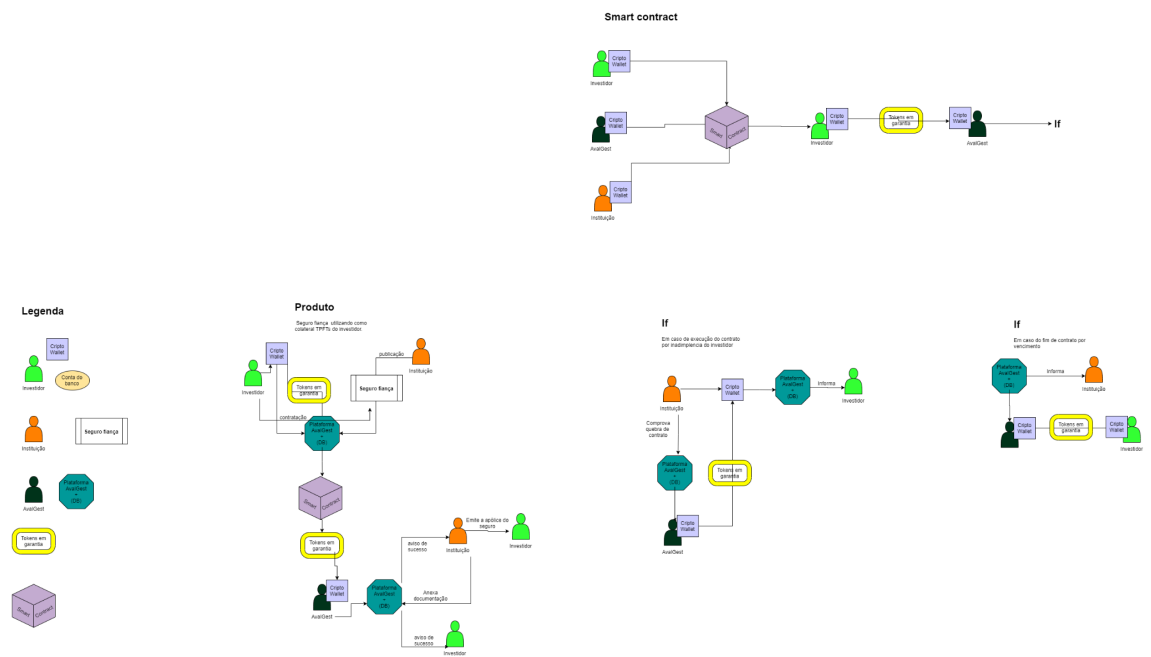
Smart contract

Cripto Wallet
Investidor

Cripto Wallet
AvalGest

Smart Contract

Cripto Wallet
Instituição

Cripto Wallet
Investidor

Tokens em garantia

Cripto Wallet
AvalGest

If

Legenda

Cripto Wallet
Investidor
Conta do banco

Instituição
Seguro fiança

AvalGest
Plataforma AvalGest + (DB)

Tokens em garantia

Smart Contract

Produto

Seguro fiança: utilizando como colateral TPFTs do investidor.

Cripto Wallet
Investidor
Tokens em garantia
publicação
Seguro fiança
Instituição
contratação
Plataforma AvalGest + (DB)
Smart Contract
Tokens em garantia
Emite a apólice do seguro
aviso de sucesso
Instituição
Investidor
Cripto Wallet
AvalGest
Plataforma AvalGest + (DB)
Anexa documentação
aviso de sucesso
Investidor

If

Em caso de execução do contrato por inadimplencia do investidor

Instituição
Cripto Wallet
Plataforma AvalGest + (DB)
Informa
Investidor
Comprova quebra de contrato
Plataforma AvalGest + (DB)
Tokens em garantia
Cripto Wallet
AvalGest

If

Em caso do fim de contrato por vencimento

Plataforma AvalGest + (DB)
Informa
Instituição
Cripto Wallet
Tokens em garantia
Cripto Wallet
Investidor